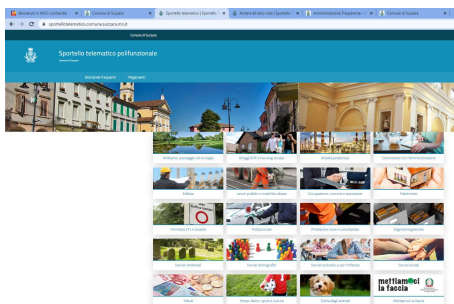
Benvenuti in ANCI Lombardia | Comune di Suzzara | Sportello telematico | Sportello | Ambiti di servizi | Sportello | Amministrazione Trasparente | Comune di Suzzara

sportellotelematico.comune.suzzara.mn.it

Comune di Suzzara

Sportello telematico polifunzionale

Comune di Suzzara

Domande frequenti Pagamenti

Ambiente, paesaggio ed ecologia

Alloggi ERP e housing sociale

Attività produttive

Concessioni con l'Amministrazione

Edilizia

Lavori pubblici e mobilità urbana

Occupazione, concorsi e lavori

Patrimonio

Permessi ZTL e trasporti

Polizia locale

Protezione civile e sicurezza

Segnalazioni

Servizi cimiteriali

Servizi demografici

Servizi scolastici e per l'infanzia

Servizi sociali

Tributi

Tempo libero, sport e cultura

Tutela degli animali

mettiamoci la faccia

Valutazione dei servizi